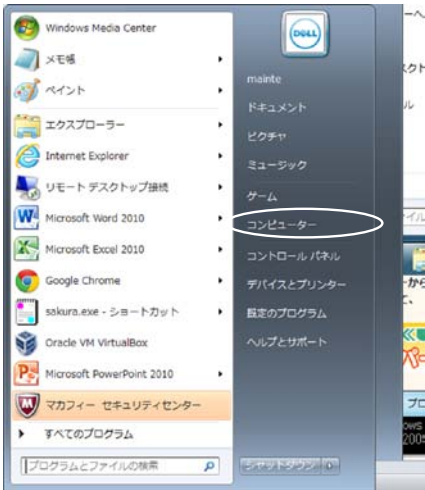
Windows Media Center
メモ帳
ペイント
エクスプローラー
Internet Explorer
リモート デスクトップ接続
Microsoft Word 2010
Microsoft Excel 2010
Google Chrome
sakura.exe - ショートカット
Oracle VM VirtualBox
Microsoft PowerPoint 2010
マカフィー セキュリティセンター
すべてのプログラム
プログラムとファイルの検索

DELL
mainte
ドキュメント
ピクチャ
ミュージック
ゲーム
コンピューター
コントロール パネル
デバイスとプリンター
既定のプログラム
ヘルプとサポート
シャットダウン

ーへ
スクト
ル
イル
から
プロ
ows
2005